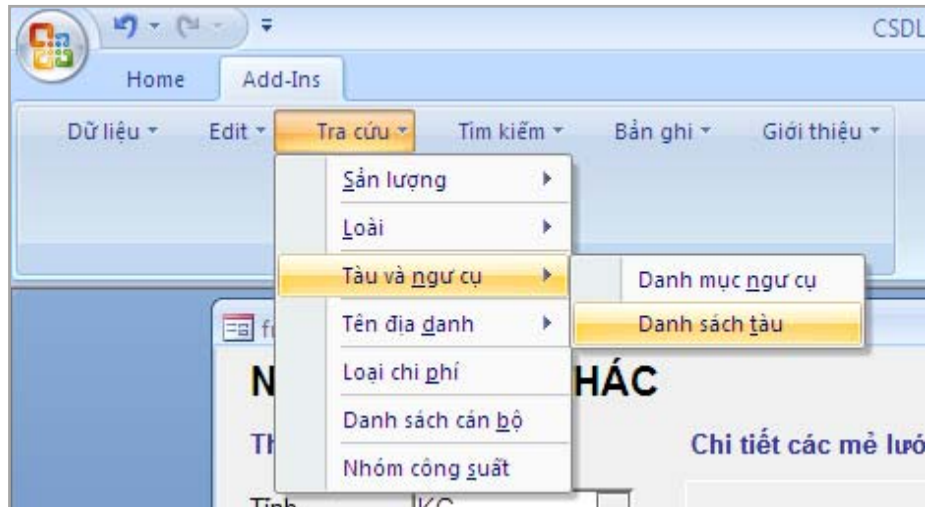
CSDL

Home

Add-Ins

Dữ liệu ▾

Edit ▾

Tra cứu ▾

Tìm kiếm ▾

Bản ghi ▾

Giới thiệu ▾

Sản lượng

Loài

Tàu và ngư cụ

Danh mục ngư cụ

Danh sách tàu

Tên địa danh

Loại chi phí

Danh sách cán bộ

Nhóm công suất

fi

N

HÁC

Th

Chi tiết các mẻ lướ

Tỉnh

KG